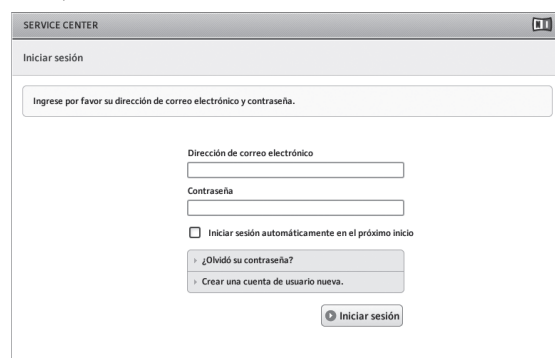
SERVICE CENTER

Iniciar sesión

Ingrese por favor su dirección de correo electrónico y contraseña.

Dirección de correo electrónico

Contraseña

Iniciar sesión automáticamente en el próximo inicio

¿Olvidó su contraseña?

Crear una cuenta de usuario nueva.

Iniciar sesión